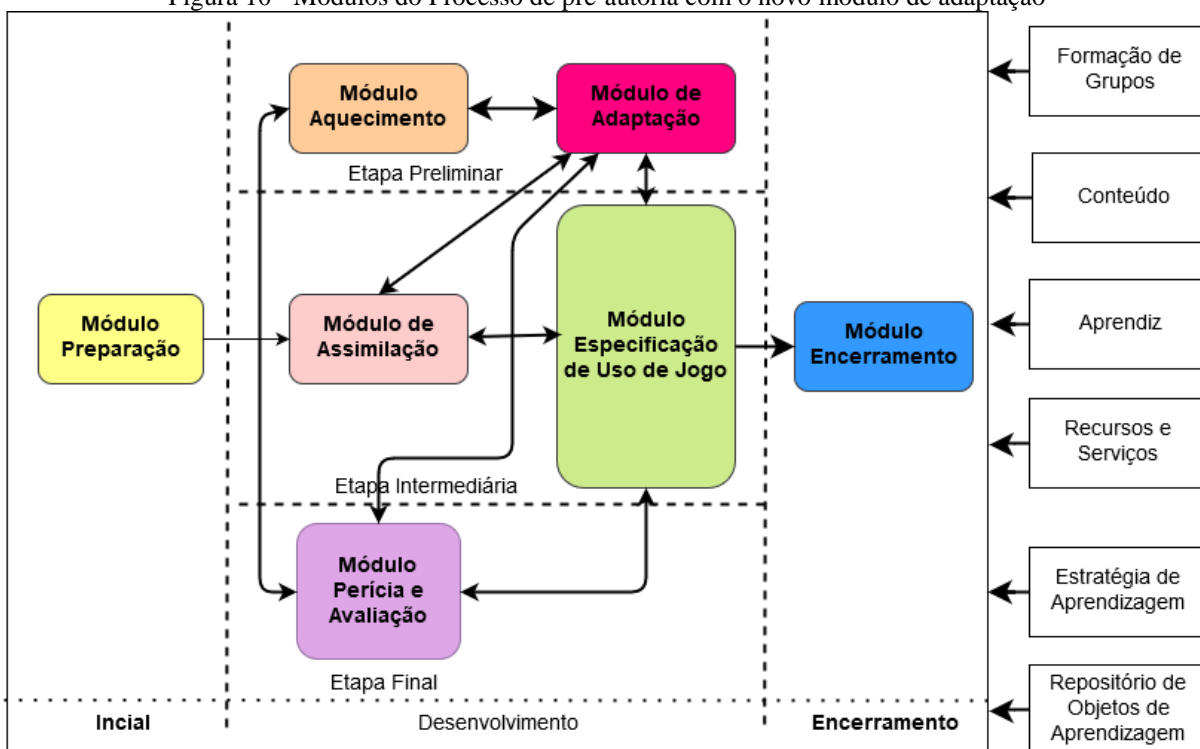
Figura 10 - Módulos do Processo de pré-autoria com o novo módulo de adaptação

Módulo Aquecimento

Módulo de Adaptação

Etapa Preliminar

Módulo Preparação

Módulo de Assimilação

Módulo Especificação de Uso de Jogo

Módulo Encerramento

Etapa Intermediária

Módulo Perícia e Avaliação

Etapa Final

Incial

Desenvolvimento

Encerramento

Formação de Grupos

Conteúdo

Aprendiz

Recursos e Serviços

Estratégia de Aprendizagem

Repositório de Objetos de Aprendizagem